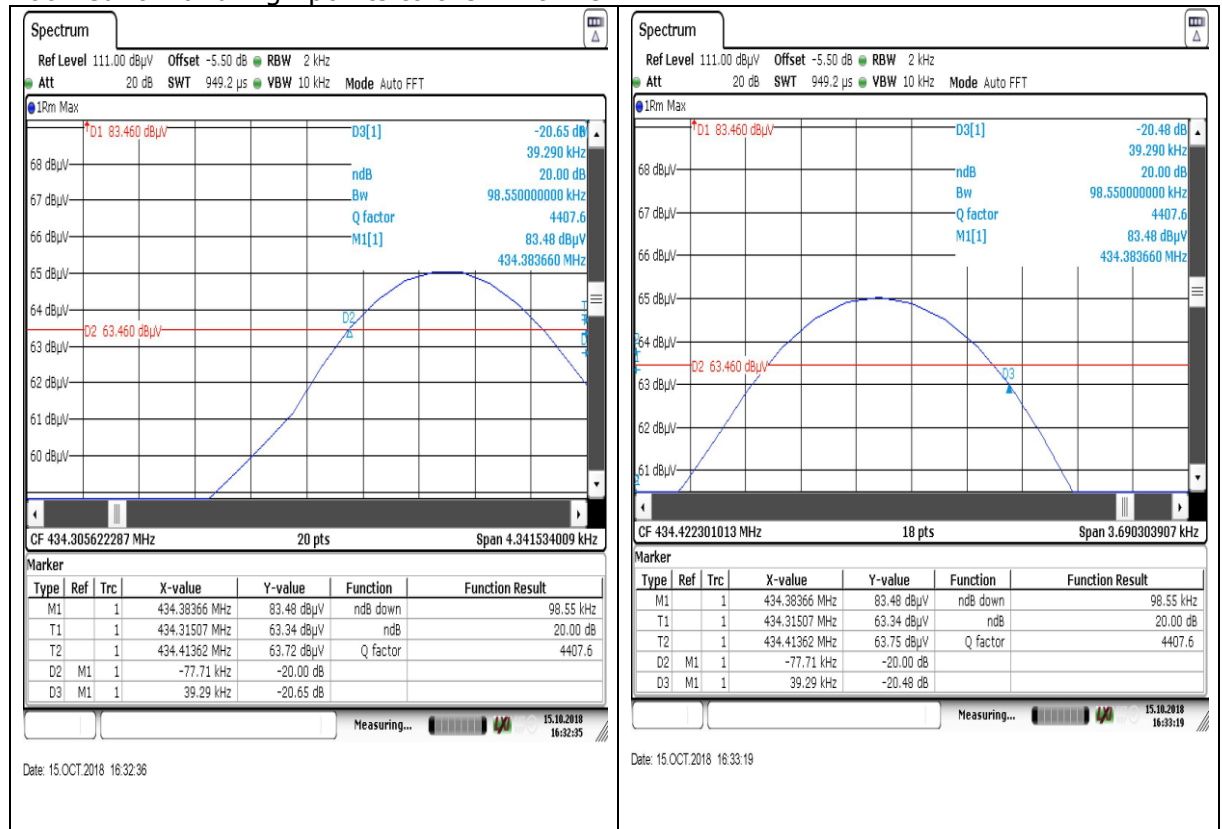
Spectrum

Ref Level 111.00 dBµV Offset -5.50 dB RBW 2 kHz
Att 20 dB SWT 949.2 µs VBW 10 kHz Mode Auto FFT

1Rm Max

D1 83.460 dBµV
D3[1] -20.65 dB
39.290 kHz
ndB 20.00 dB
Bw 98.550000000 kHz
Q factor 4407.6
M1[1] 83.48 dBµV
434.383660 MHz

68 dBµV
67 dBµV
66 dBµV
65 dBµV
64 dBµV
D2 63.460 dBµV
63 dBµV
62 dBµV
61 dBµV
60 dBµV

D2

CF 434.305622287 MHz 20 pts Span 4.341534009 kHz

Marker

| Type | Ref | Trc | X-value | Y-value | Function | Function Result |
|---|---|---|---|---|---|---|
| M1 | | 1 | 434.38366 MHz | 83.48 dBµV | ndB down | 98.55 kHz |
| T1 | | 1 | 434.31507 MHz | 63.34 dBµV | ndB | 20.00 dB |
| T2 | | 1 | 434.41362 MHz | 63.72 dBµV | Q factor | 4407.6 |
| D2 | M1 | 1 | -77.71 kHz | -20.00 dB | | |
| D3 | M1 | 1 | 39.29 kHz | -20.65 dB | | |

Measuring... 15.10.2018 16:32:35

Date: 15.OCT.2018 16:32:36

Spectrum

Ref Level 111.00 dBµV Offset -5.50 dB RBW 2 kHz
Att 20 dB SWT 949.2 µs VBW 10 kHz Mode Auto FFT

1Rm Max

D1 83.460 dBµV
D3[1] -20.48 dB
39.290 kHz
ndB 20.00 dB
Bw 98.550000000 kHz
Q factor 4407.6
M1[1] 83.48 dBµV
434.383660 MHz

68 dBµV
67 dBµV
66 dBµV
65 dBµV
64 dBµV
D2 63.460 dBµV
63 dBµV
62 dBµV
61 dBµV

D3

CF 434.422301013 MHz 18 pts Span 3.690303907 kHz

Marker

| Type | Ref | Trc | X-value | Y-value | Function | Function Result |
|---|---|---|---|---|---|---|
| M1 | | 1 | 434.38366 MHz | 83.48 dBµV | ndB down | 98.55 kHz |
| T1 | | 1 | 434.31507 MHz | 63.34 dBµV | ndB | 20.00 dB |
| T2 | | 1 | 434.41362 MHz | 63.75 dBµV | Q factor | 4407.6 |
| D2 | M1 | 1 | -77.71 kHz | -20.00 dB | | |
| D3 | M1 | 1 | 39.29 kHz | -20.48 dB | | |

Measuring... 15.10.2018 16:33:19

Date: 15.OCT.2018 16:33:19